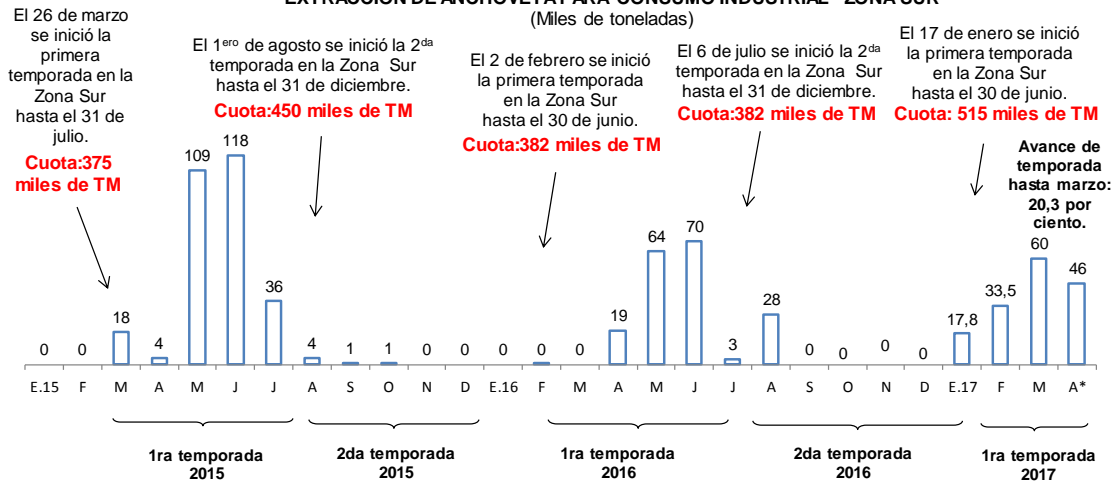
EXTRACCIÓN DE ANCHOVETA PARA CONSUMO INDUSTRIAL - ZONA SUR
(Miles de toneladas)

El 26 de marzo se inició la primera temporada en la Zona Sur hasta el 31 de julio.
Cuota:375 miles de TM

El 1$^{ero}$ de agosto se inició la 2$^{da}$ temporada en la Zona Sur hasta el 31 de diciembre.
Cuota:450 miles de TM

El 2 de febrero se inició la primera temporada en la Zona Sur hasta el 30 de junio.
Cuota:382 miles de TM

El 6 de julio se inició la 2$^{da}$ temporada en la Zona Sur hasta el 31 de diciembre.
Cuota:382 miles de TM

El 17 de enero se inició la primera temporada en la Zona Sur hasta el 30 de junio.
Cuota: 515 miles de TM

Avance de temporada hasta marzo: 20,3 por ciento.

| E.15 | F | M | A | M | J | J | A | S | O | N | D | E.16 | F | M | A | M | J | J | A | S | O | N | D | E.17 | F | M | A* |
|---|---|---|---|---|---|---|---|---|---|---|---|---|---|---|---|---|---|---|---|---|---|---|---|---|---|---|---|
| 0 | 0 | 18 | 4 | 109 | 118 | 36 | 4 | 1 | 1 | 0 | 0 | 0 | 0 | 0 | 19 | 64 | 70 | 3 | 28 | 0 | 0 | 0 | 0 | 17,8 | 33,5 | 60 | 46 |

1ra temporada 2015
2da temporada 2015
1ra temporada 2016
2da temporada 2016
1ra temporada 2017